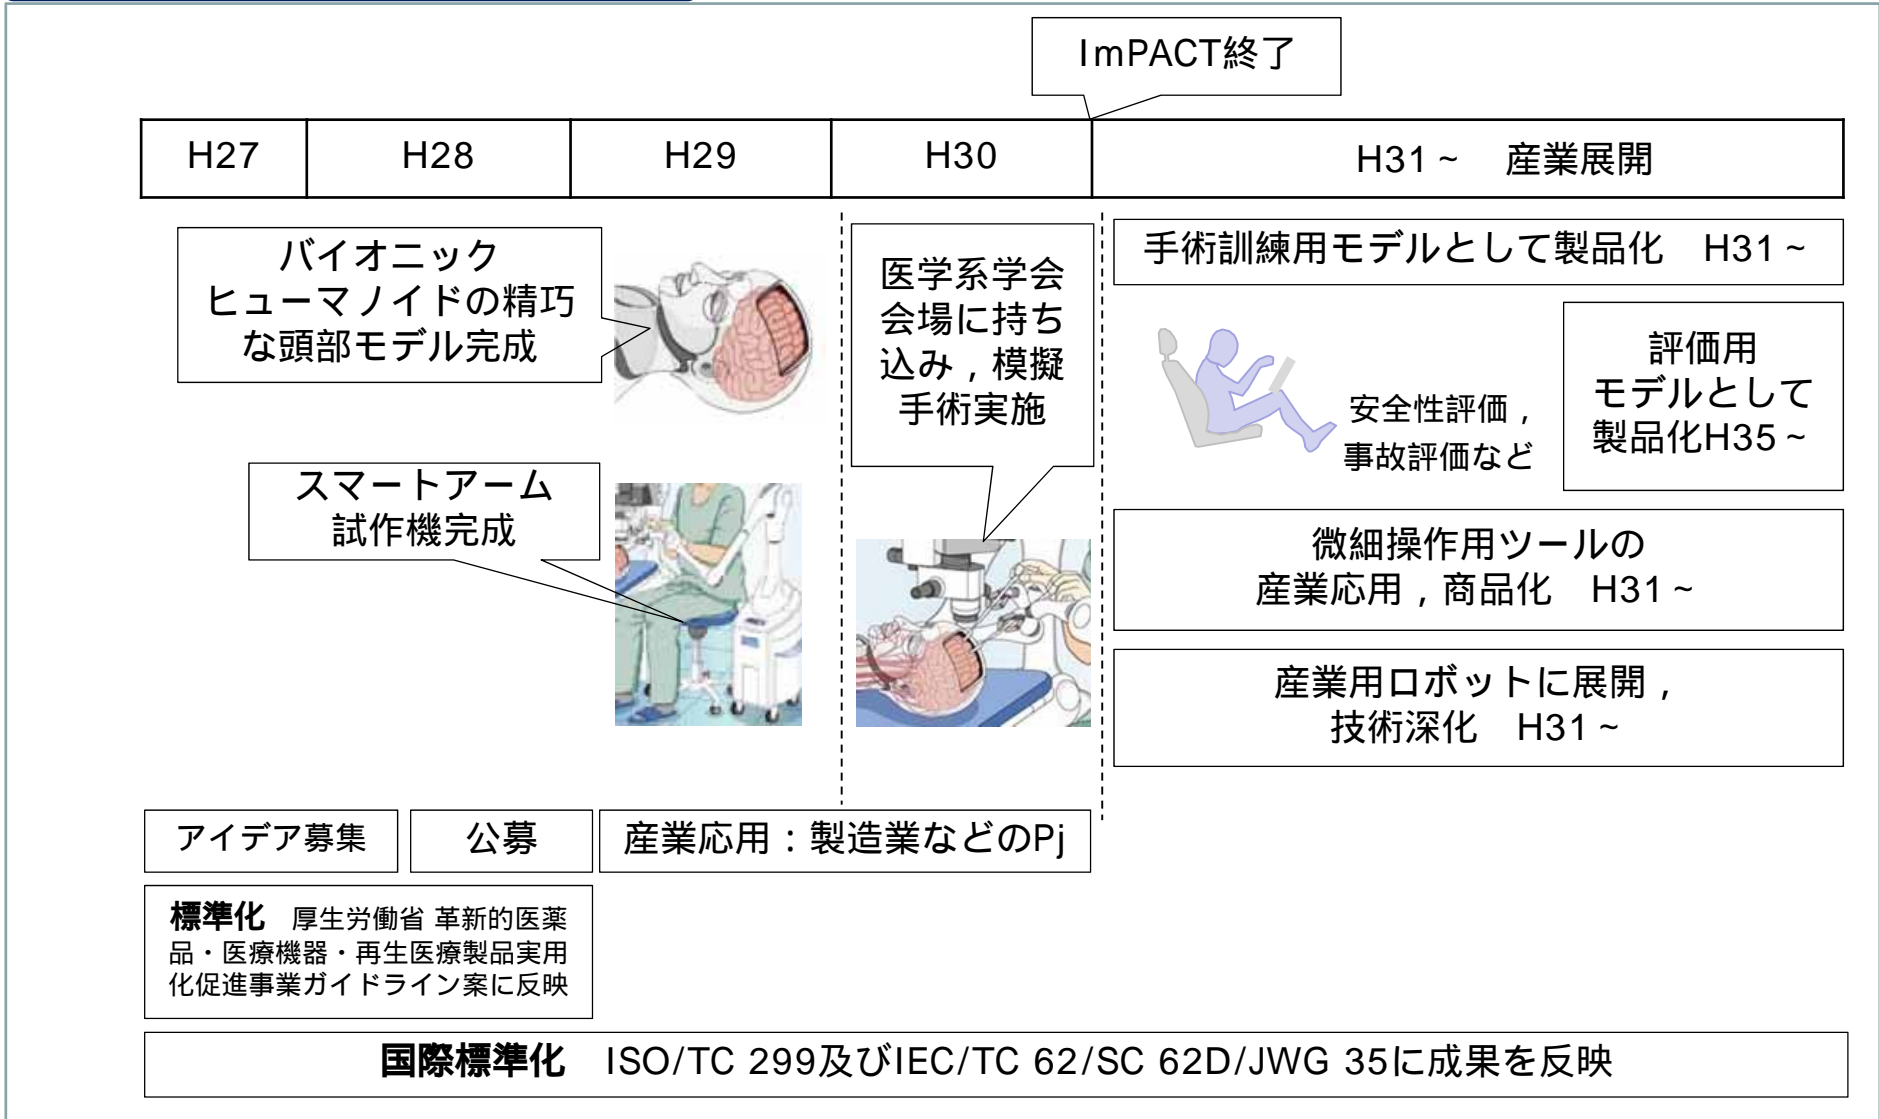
ImPACT終了

| H27 | H28 | H29 | H30 | H31～　産業展開 |
|---|---|---|---|---|

バイオニックヒューマノイドの精巧な頭部モデル完成

スマートアーム試作機完成

医学系学会会場に持ち込み，模擬手術実施

手術訓練用モデルとして製品化　H31～

安全性評価，事故評価など

評価用モデルとして製品化H35～

微細操作用ツールの産業応用，商品化　H31～

産業用ロボットに展開，技術深化　H31～

アイデア募集

公募

産業応用：製造業などのPj

**標準化**　厚生労働省 革新的医薬品・医療機器・再生医療製品実用化促進事業ガイドライン案に反映

**国際標準化**　ISO/TC 299及びIEC/TC 62/SC 62D/JWG 35に成果を反映